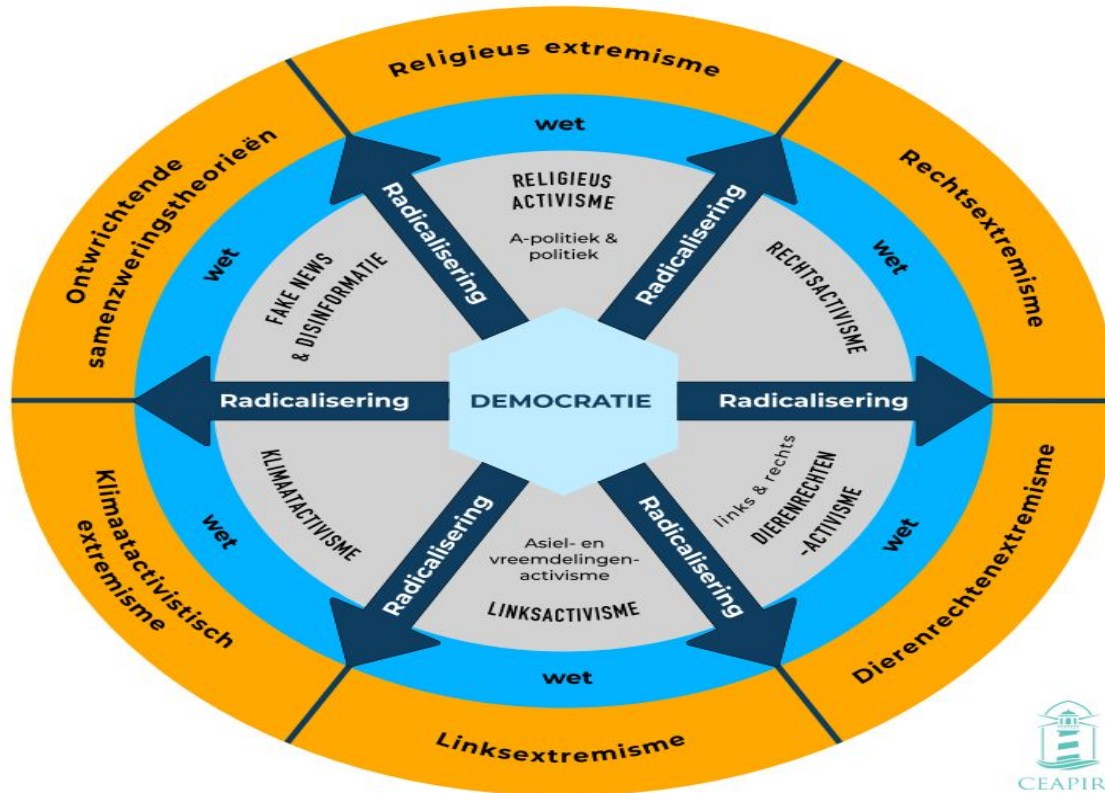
Religieus extremisme

Rechtsextremisme

Dierenrechtenextremisme

Linksextremisme

Klimaatactivistisch extremisme

Ontwrichtende samenzweringstheorieën

wet

wet

wet

wet

wet

wet

RELIGIEUS ACTIVISME

A-politiek & politiek

RECHTSACTIVISME

links & rechts DIERENRECHTEN -ACTIVISME

Asiel- en vreemdelingen-activisme

LINKSACTIVISME

KLIMAATACTIVISME

FAKE NEWS & DISINFORMATIE

Radicalisering

Radicalisering

Radicalisering

DEMOCRATIE

Radicalisering

Radicalisering

Radicalisering

CEAPIR